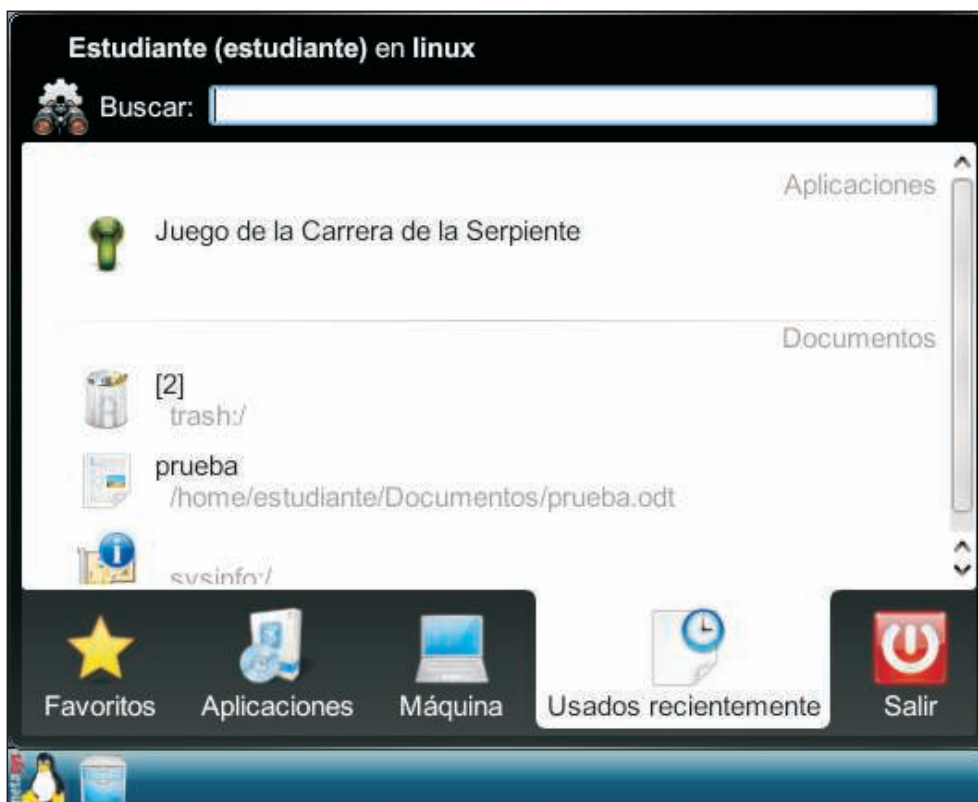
Estudiante (estudiante) en linux

Buscar:

Aplicaciones

Juego de la Carrera de la Serpiente

Documentos

[2]
trash:/

prueba
/home/estudiante/Documentos/prueba.odt

sysinfo:/

Favoritos
Aplicaciones
Máquina
Usados recientemente
Salir